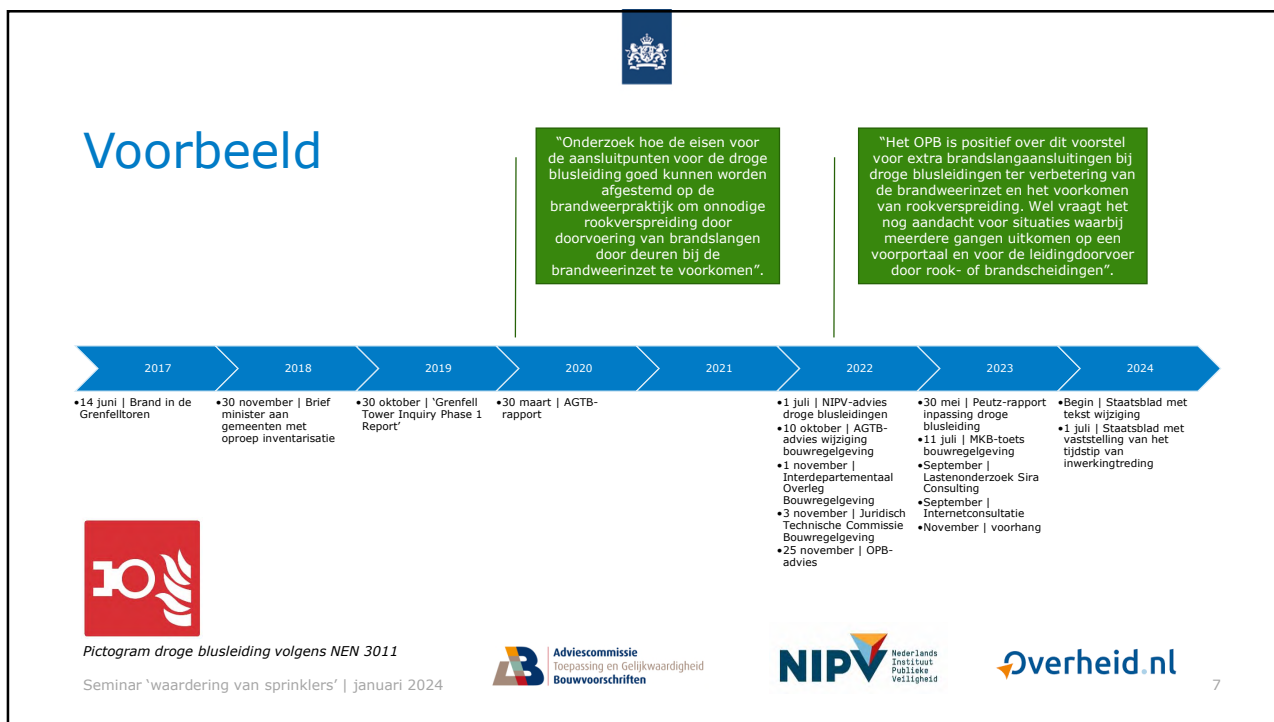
Voorbeeld

"Onderzoek hoe de eisen voor de aansluitpunten voor de droge blusleiding goed kunnen worden afgestemd op de brandweerpraktijk om onnodige rookverspreiding door doorvoering van brandslangen door deuren bij de brandweerinzet te voorkomen".

"Het OPB is positief over dit voorstel voor extra brandslangaansluitingen bij droge blusleidingen ter verbetering van de brandweerinzet en het voorkomen van rookverspreiding. Wel vraagt het nog aandacht voor situaties waarbij meerdere gangen uitkomen op een voorportaal en voor de leidingdoorvoer door rook- of brandscheidingen".

2017 | 2018 | 2019 | 2020 | 2021 | 2022 | 2023 | 2024

•14 juni | Brand in de Grenfelltoren

•30 november | Brief minister aan gemeenten met oproep inventarisatie

•30 oktober | 'Grenfell Tower Inquiry Phase 1 Report'

•30 maart | AGTB-rapport

•1 juli | NIPV-advies droge blusleidingen
•10 oktober | AGTB-advies wijziging bouwregelgeving
•1 november | Interdepartementaal Overleg Bouwregelgeving
•3 november | Juridisch Technische Commissie Bouwregelgeving
•25 november | OPB-advies

•30 mei | Peutz-rapport inpassing droge blusleiding
•11 juli | MKB-toets bouwregelgeving
•September | Lastenonderzoek Sira Consulting
•September | Internetconsultatie
•November | voorhang

•Begin | Staatsblad met tekst wijziging
•1 juli | Staatsblad met vaststelling van het tijdstip van inwerkingtreding

Pictogram droge blusleiding volgens NEN 3011

Adviescommissie Toepassing en Gelijkwaardigheid Bouwvoorschriften

NIPV Nederlands Instituut Publieke Veiligheid

Overheid.nl

Seminar 'waardering van sprinklers' | januari 2024

7